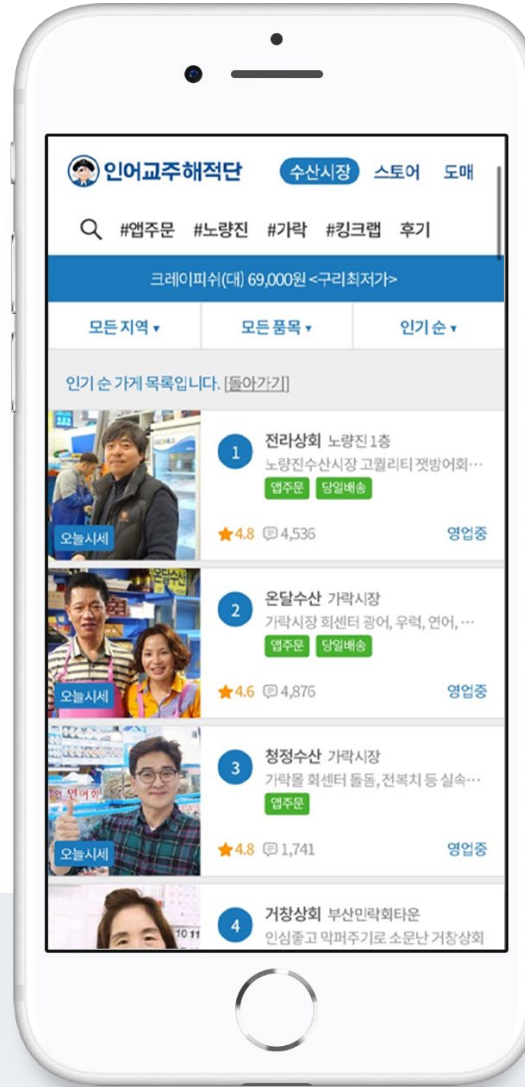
인어교주해적단 수산시장 스토어 도매

#앱주문 #노량진 #가락 #킹크랩 후기

크레이피쉬(대) 69,000원 <구리최저가>

모든 지역 ▾ 모든 품목 ▾ 인기 순 ▾

인기 순 가게 목록입니다. [돌아가기]

오늘시세
1 전라상회 노량진1층
노량진수산시장 고퀄리티 젓방어회…
앱주문 당일배송
★4.8 4,536 영업중

오늘시세
2 온달수산 가락시장
가락시장 회센터 광어, 우럭, 연어, …
앱주문 당일배송
★4.6 4,876 영업중

오늘시세
3 청정수산 가락시장
가락몰 회센터 돌돔, 전복치 등 실속…
앱주문
★4.8 1,741 영업중

4 거창상회 부산민락회타운
인심좋고 막퍼주기로 소문난 거창상회